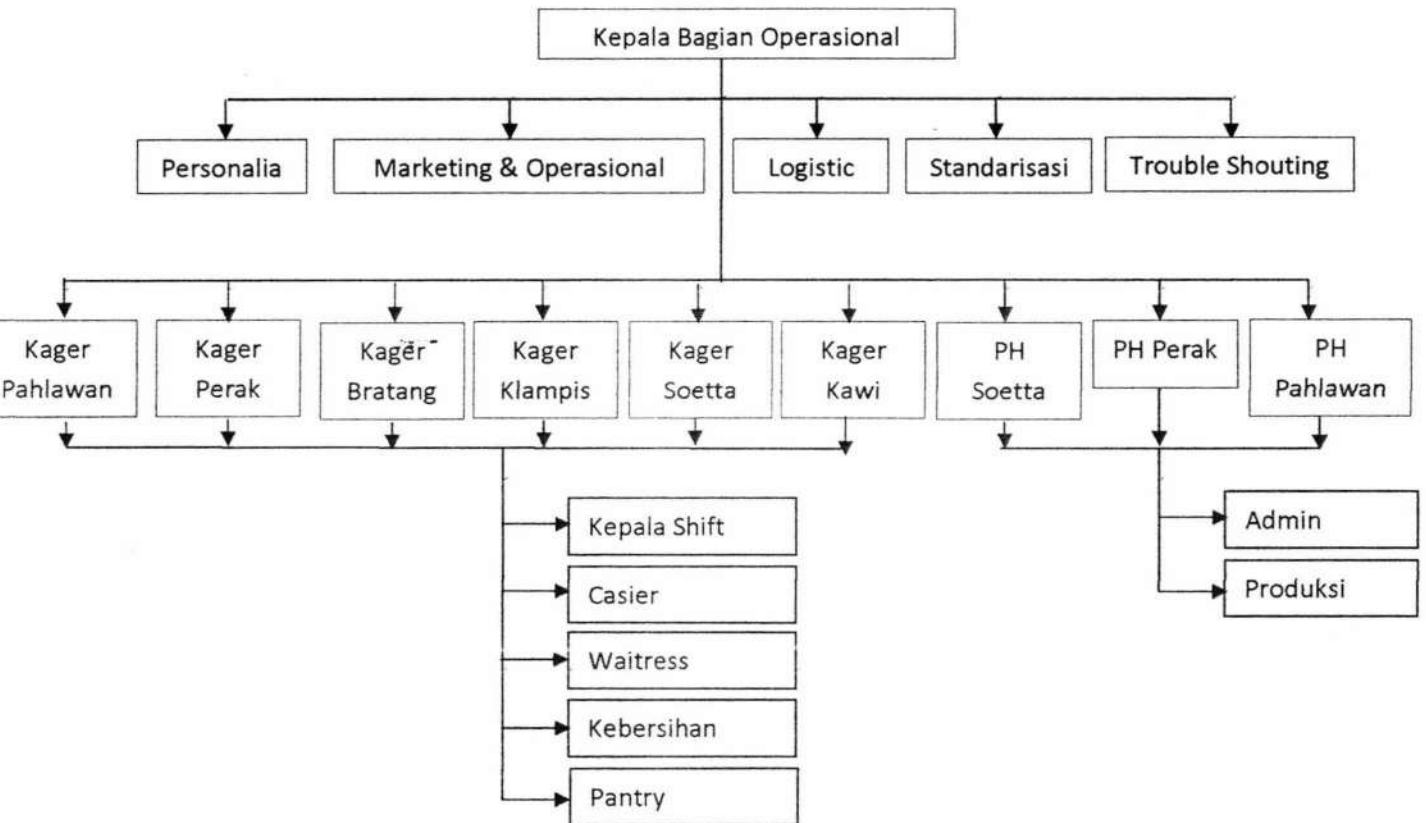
Kepala Bagian Operasional

Personalia

Marketing & Operasional

Logistic

Standarisasi

Trouble Shouting

Kager Pahlawan

Kager Perak

Kager Bratang

Kager Klampis

Kager Soetta

Kager Kawi

PH Soetta

PH Perak

PH Pahlawan

Kepala Shift

Casier

Waitress

Kebersihan

Pantry

Admin

Produksi